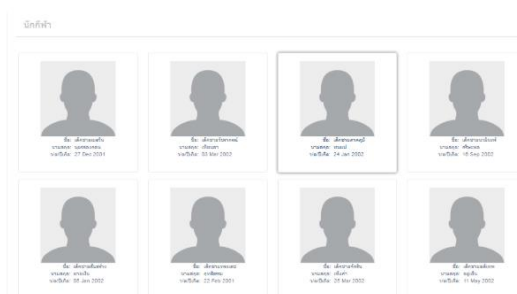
นักศึกษา

ชื่อ: เด็กชาย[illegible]
นามสกุล: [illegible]
วันเกิด: 27 Dec 2001

ชื่อ: เด็กชาย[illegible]
นามสกุล: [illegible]
วันเกิด: 03 Mar 2002

ชื่อ: เด็กชาย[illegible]
นามสกุล: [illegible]
วันเกิด: 24 Jan 2002

ชื่อ: เด็กชาย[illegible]
นามสกุล: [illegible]
วันเกิด: 18 Sep 2002

ชื่อ: เด็กชาย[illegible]
นามสกุล: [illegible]
วันเกิด: 08 Jan 2002

ชื่อ: เด็กชาย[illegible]
นามสกุล: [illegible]
วันเกิด: 22 Feb 2001

ชื่อ: เด็กชาย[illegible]
นามสกุล: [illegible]
วันเกิด: 25 Mar 2002

ชื่อ: เด็กชาย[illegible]
นามสกุล: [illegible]
วันเกิด: 11 May 2002